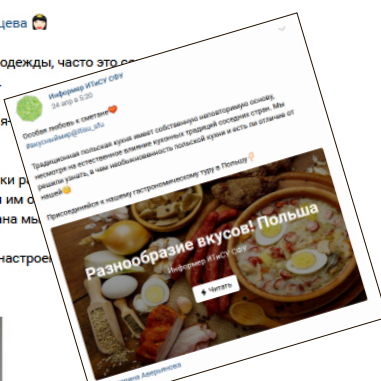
цева

одежды, часто это с

ки р
им о
на мы

настрое

Информер ИТиСУ ЮФУ
24 апр в 5:20

Особая любовь к сметане
#вкуснаяйфу@itisu_sfu

Традиционная польская кухня имеет собственную неповторимую основу, несмотря на естественное влияние кухонных традиций соседних стран. Мы решили узнать, в чем необыкновенность польской кухни и есть ли отличие от нашей

Присоединяйся к нашему гастрономическому туру в Польшу

Разнообразие вкусов! Польша
Информер ИТиСУ ЮФУ

Читать

Алина Аверьянова